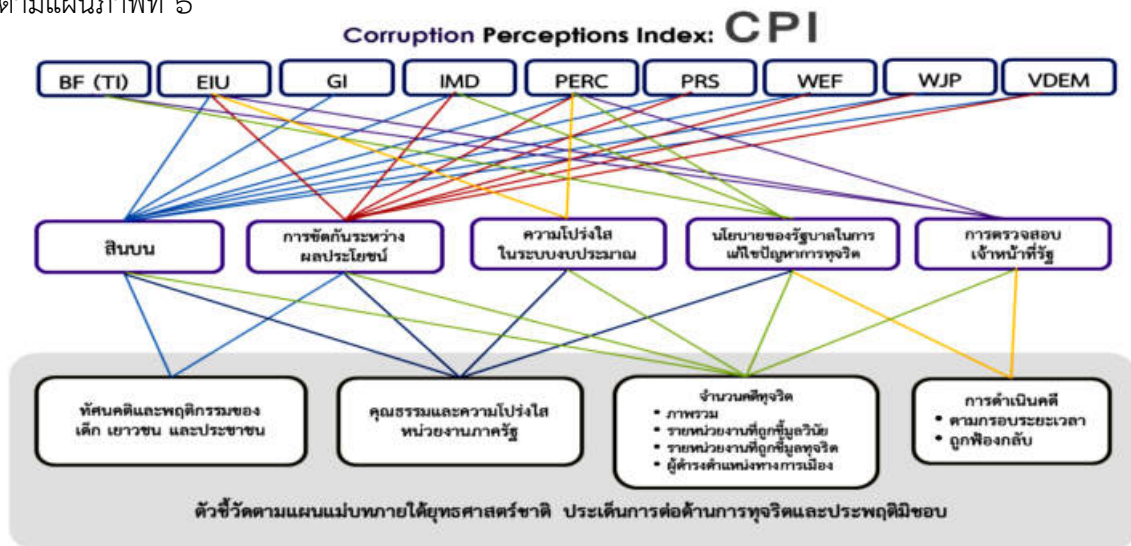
ตามแผนภาพที่ 5

Corruption Perceptions Index: CPI

BF (TI)
EIU
GI
IMD
PERC
PRS
WEF
WJP
VDEM

สินบน
การขัดกันระหว่างผลประโยชน์
ความโปร่งใสในระบบงบประมาณ
นโยบายของรัฐบาลในการแก้ไขปัญหาการทุจริต
การตรวจสอบเจ้าหน้าที่รัฐ

ทัศนคติและพฤติกรรมของเด็ก เยาวชน และประชาชน
คุณธรรมและความโปร่งใสหน่วยงานภาครัฐ
จำนวนคดีทุจริต
• ภาพรวม
• รายหน่วยงานที่ถูกชี้มูลวินัย
• รายหน่วยงานที่ถูกชี้มูลทุจริต
• ผู้ดำรงตำแหน่งทางการเมือง
การดำเนินคดี
• ตามกรอบระยะเวลา
• ถูกฟ้องกลับ

ตัวชี้วัดตามแผนแม่บทภายใต้ยุทธศาสตร์ชาติ ประเด็นการต่อต้านการทุจริตและประพฤติมิชอบ